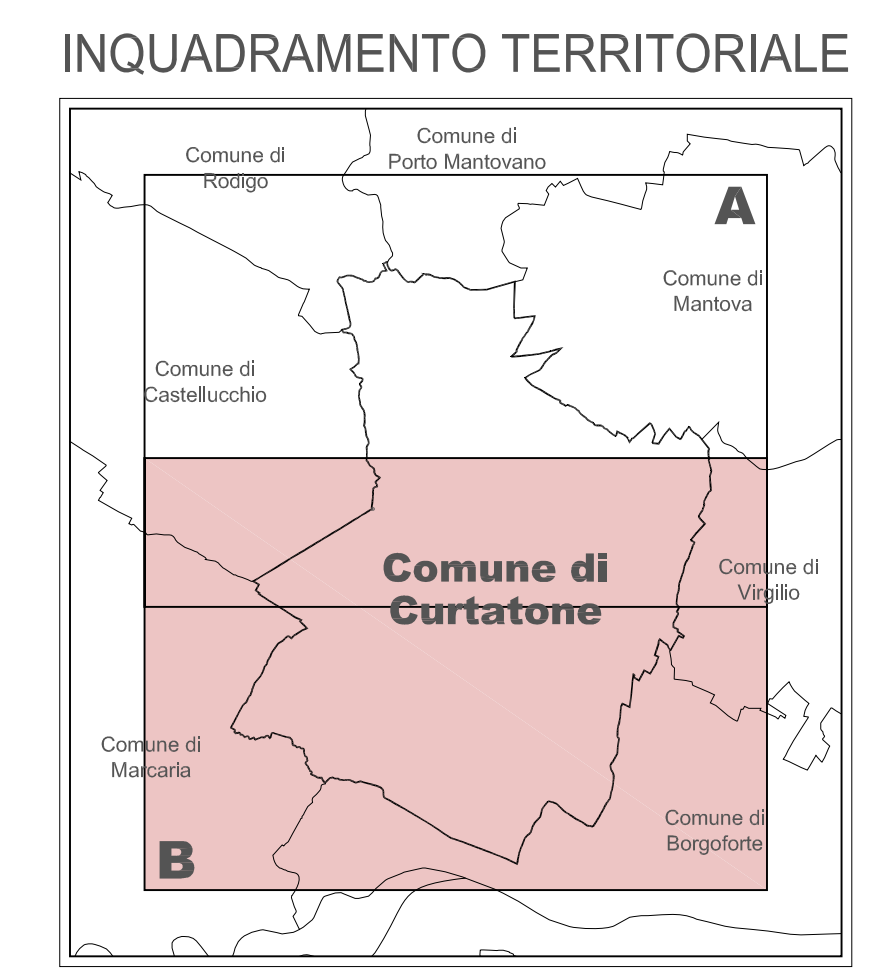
INQUADRAMENTO TERRITORIALE

Comune di Porto Mantovano

Comune di Rodigo

A

Comune di Mantova

Comune di Castellucchio

Comune di Curtatone

Comune di Virgilio

Comune di Marcaria

Comune di Borgoforte

B